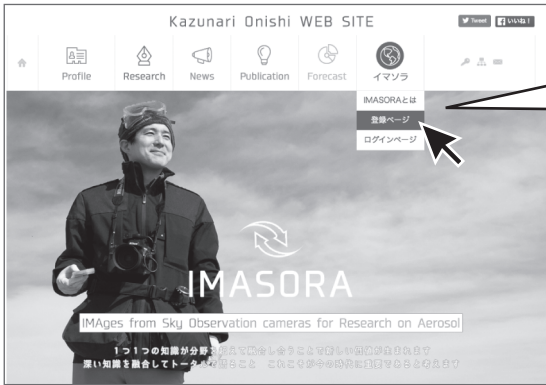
Kazunari Onishi WEB SITE

Tweet いいね!

Profile Research News Publication Forecast イマソラ

IMASORAとは
登録ページ
ログインページ

IMASORA

IMAges from Sky Observation cameras for Research on Aerosol

１つ１つの知識が分野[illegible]
深い知識を融合してトー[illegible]